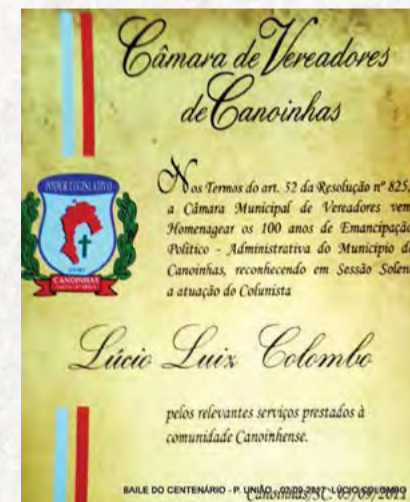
Câmara de Vereadores de Canoinhas

PODER LEGISLATIVO
CANOINHAS

Nos Termos do art. 52 da Resolução nº 825, a Câmara Municipal de Vereadores vem Homenagear os 100 anos de Emancipação Político - Administrativa do Município de Canoinhas, reconhecendo em Sessão Solene a atuação do Colunista

Lúcio Luiz Colombo

pelos relevantes serviços prestados à comunidade Canoinhense.

BAILE DO CENTENÁRIO - P. UNIÃO - 02/09/2011 - LÚCIO COLOMBO

Canoinhas/SC. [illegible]/09/2011